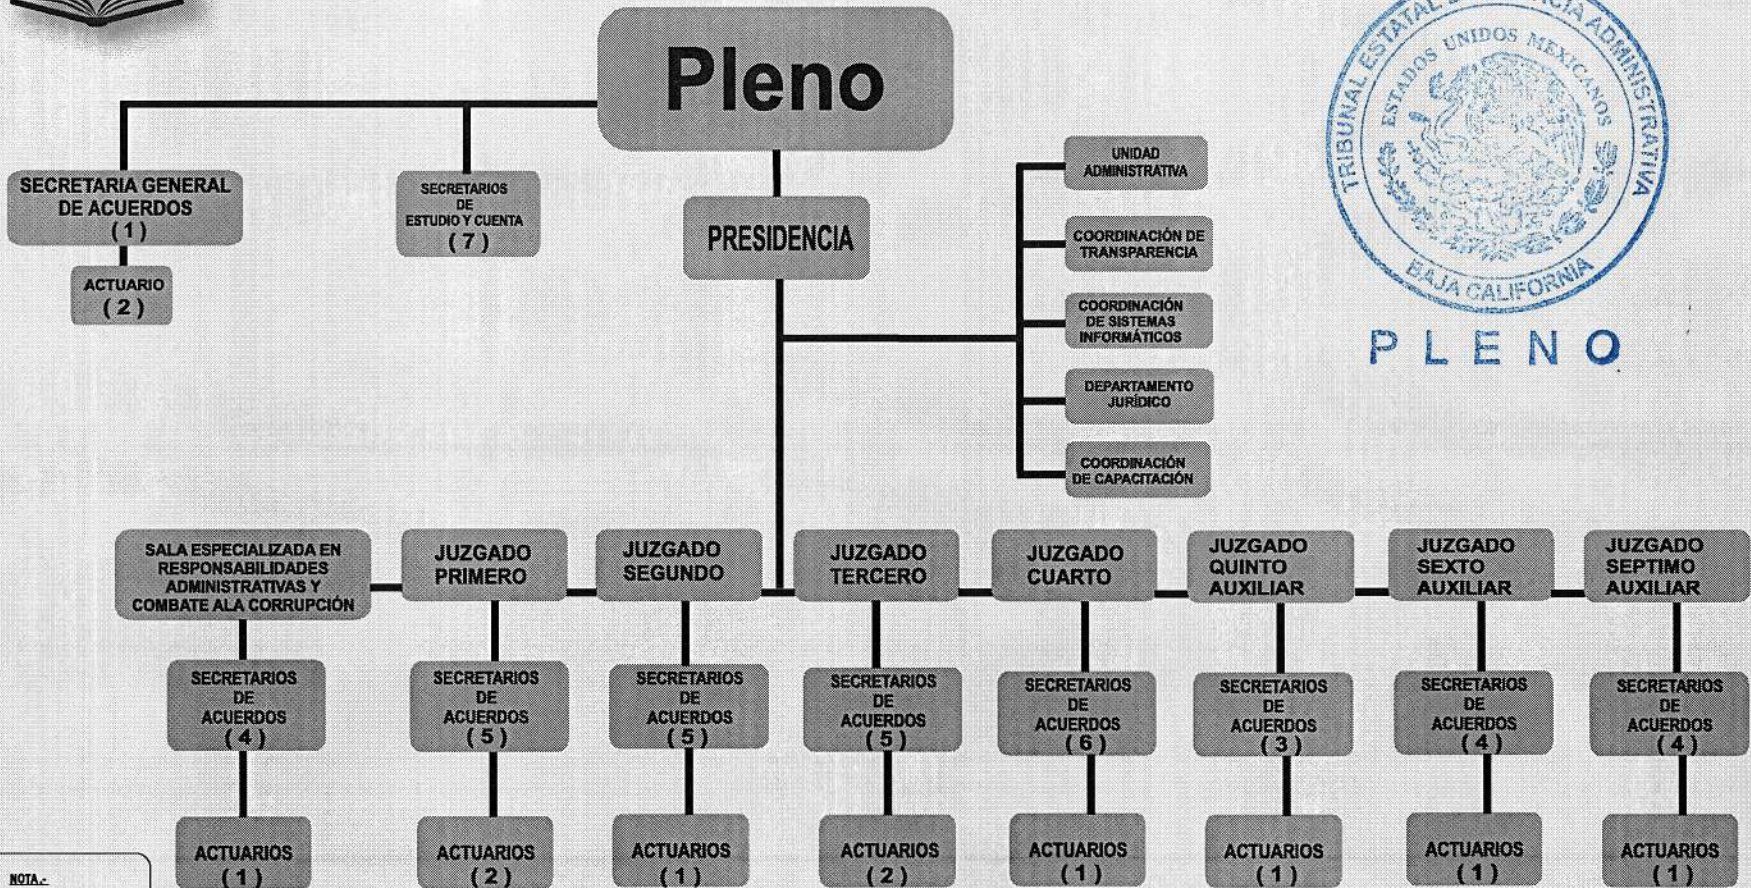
Pleno

SECRETARIA GENERAL DE ACUERDOS (1)

ACTUARIO (2)

SECRETARIOS DE ESTUDIO Y CUENTA (7)

PRESIDENCIA

UNIDAD ADMINISTRATIVA

COORDINACIÓN DE TRANSPARENCIA

COORDINACIÓN DE SISTEMAS INFORMÁTICOS

DEPARTAMENTO JURÍDICO

COORDINACIÓN DE CAPACITACIÓN

TRIBUNAL ESTATAL DE JUSTICIA ADMINISTRATIVA
ESTADOS UNIDOS MEXICANOS
BAJA CALIFORNIA
PLENO

SALA ESPECIALIZADA EN RESPONSABILIDADES ADMINISTRATIVAS Y COMBATE ALA CORRUPCIÓN

SECRETARIOS DE ACUERDOS (4)

ACTUARIOS (1)

JUZGADO PRIMERO

SECRETARIOS DE ACUERDOS (5)

ACTUARIOS (2)

JUZGADO SEGUNDO

SECRETARIOS DE ACUERDOS (5)

ACTUARIOS (1)

JUZGADO TERCERO

SECRETARIOS DE ACUERDOS (5)

ACTUARIOS (2)

JUZGADO CUARTO

SECRETARIOS DE ACUERDOS (6)

ACTUARIOS (1)

JUZGADO QUINTO AUXILIAR

SECRETARIOS DE ACUERDOS (3)

ACTUARIOS (1)

JUZGADO SEXTO AUXILIAR

SECRETARIOS DE ACUERDOS (4)

ACTUARIOS (1)

JUZGADO SEPTIMO AUXILIAR

SECRETARIOS DE ACUERDOS (4)

ACTUARIOS (1)

NOTA.-